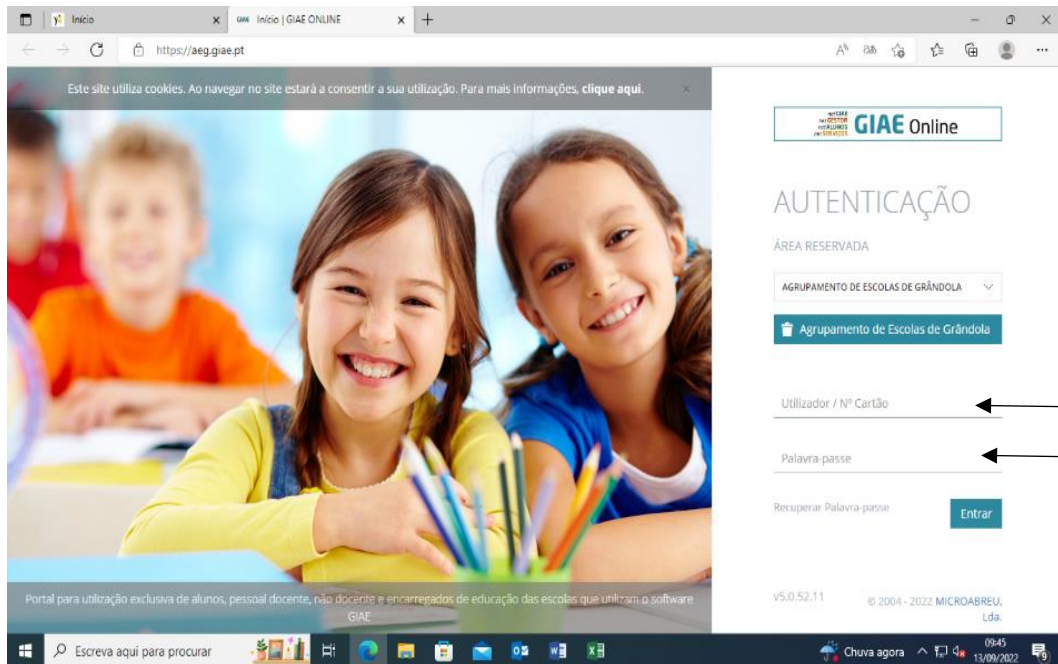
Início
Início | GIAE ONLINE
https://aeg.giae.pt

Este site utiliza cookies. Ao navegar no site estará a consentir a sua utilização. Para mais informações, **clique aqui**.

GIAE Online

AUTENTICAÇÃO

ÁREA RESERVADA

AGRUPAMENTO DE ESCOLAS DE GRÂNDOLA

Agrupamento de Escolas de Grândola

Utilizador / Nº Cartão

Palavra-passe

Recuperar Palavra-passe

Entrar

Portal para utilização exclusiva de alunos, pessoal docente, não docente e encarregados de educação das escolas que utilizam o software GIAE

V5.0.52.11

© 2004 - 2022 MICROABREU, Lda.

Escreva aqui para procurar

Chuva agora

09:45
13/09/2022